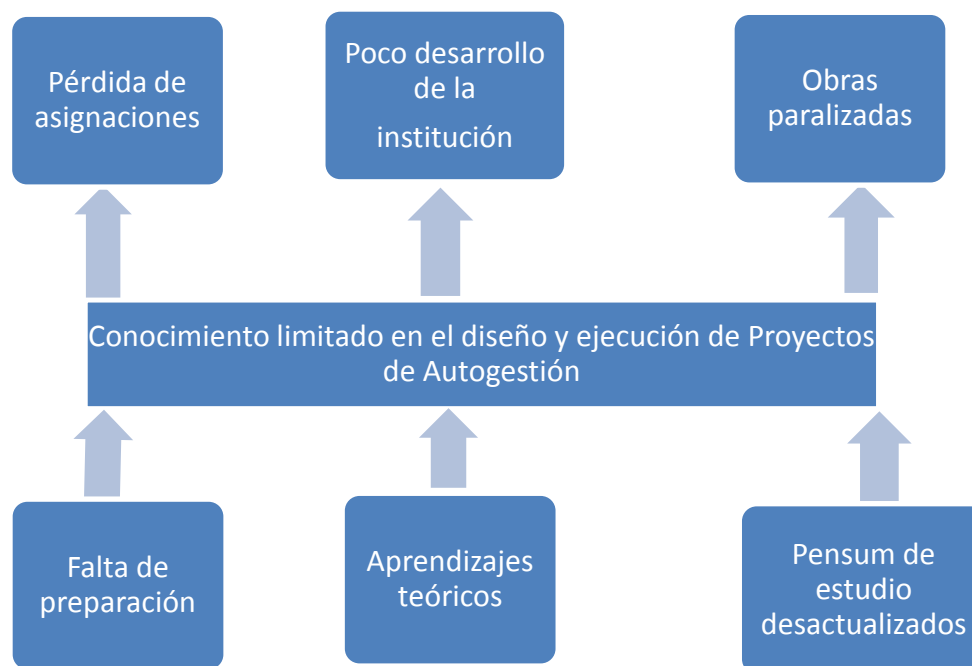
Pérdida de asignaciones

Poco desarrollo de la institución

Obras paralizadas

Conocimiento limitado en el diseño y ejecución de Proyectos de Autogestión

Falta de preparación

Aprendizajes teóricos

Pensum de estudio desactualizados